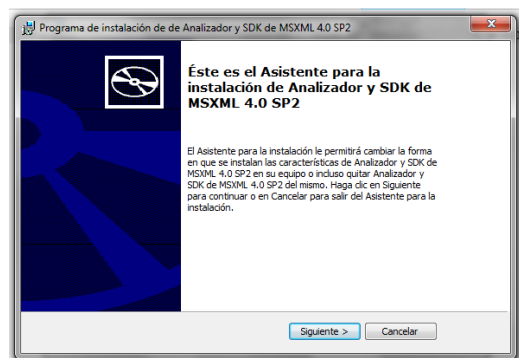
Programa de instalación de de Analizador y SDK de MSXML 4.0 SP2

Éste es el Asistente para la instalación de Analizador y SDK de MSXML 4.0 SP2

El Asistente para la instalación le permitirá cambiar la forma en que se instalan las características de Analizador y SDK de MSXML 4.0 SP2 en su equipo o incluso quitar Analizador y SDK de MSXML 4.0 SP2 del mismo. Haga clic en Siguiente para continuar o en Cancelar para salir del Asistente para la instalación.

Siguiente >

Cancelar